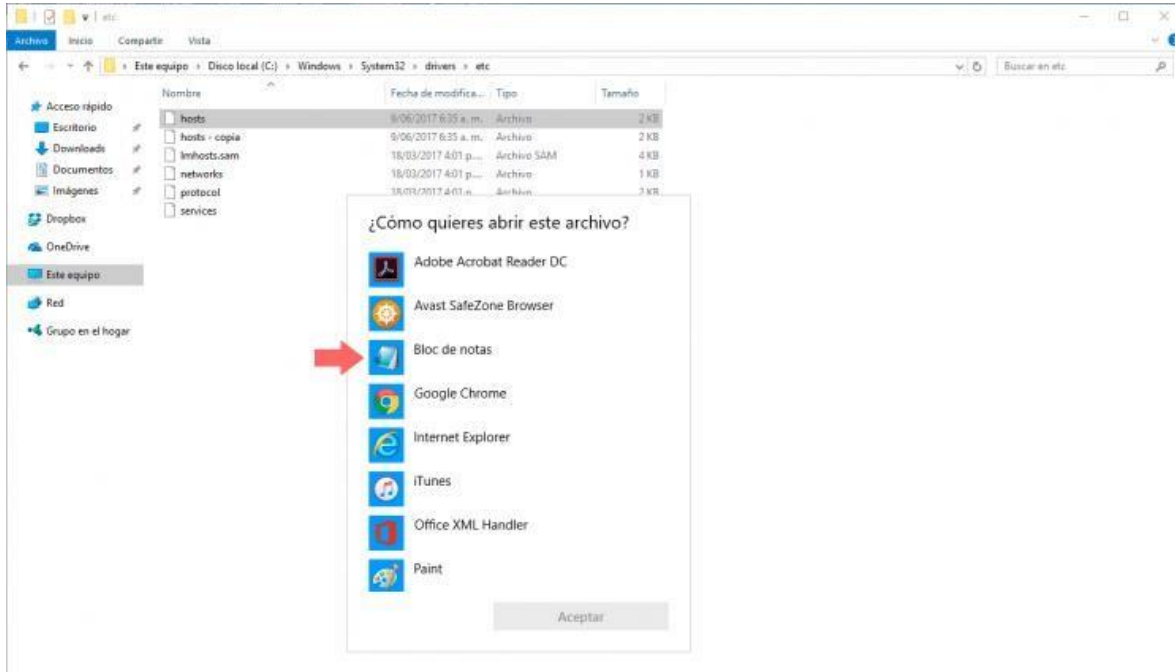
etc

Archivo Inicio Compartir Vista

Este equipo › Disco local (C:) › Windows › System32 › drivers › etc

Buscar en etc

Acceso rápido
Escritorio
Downloads
Documentos
Imágenes
Dropbox
OneDrive
Este equipo
Red
Grupo en el hogar

| Nombre | Fecha de modifica... | Tipo | Tamaño |
|---|---|---|---|
| hosts | 8/06/2017 6:35 a. m. | Archivo | 2 KB |
| hosts - copia | 8/06/2017 6:35 a. m. | Archivo | 2 KB |
| lmhosts.sam | 18/03/2017 4:01 p.... | Archivo SAM | 4 KB |
| networks | 18/03/2017 4:01 p.... | Archivo | 1 KB |
| protocol | 18/03/2017 4:01 p.... | Archivo | 2 KB |
| services | | | |

¿Cómo quieres abrir este archivo?

Adobe Acrobat Reader DC
Avast SafeZone Browser
Bloc de notas
Google Chrome
Internet Explorer
iTunes
Office XML Handler
Paint

Aceptar